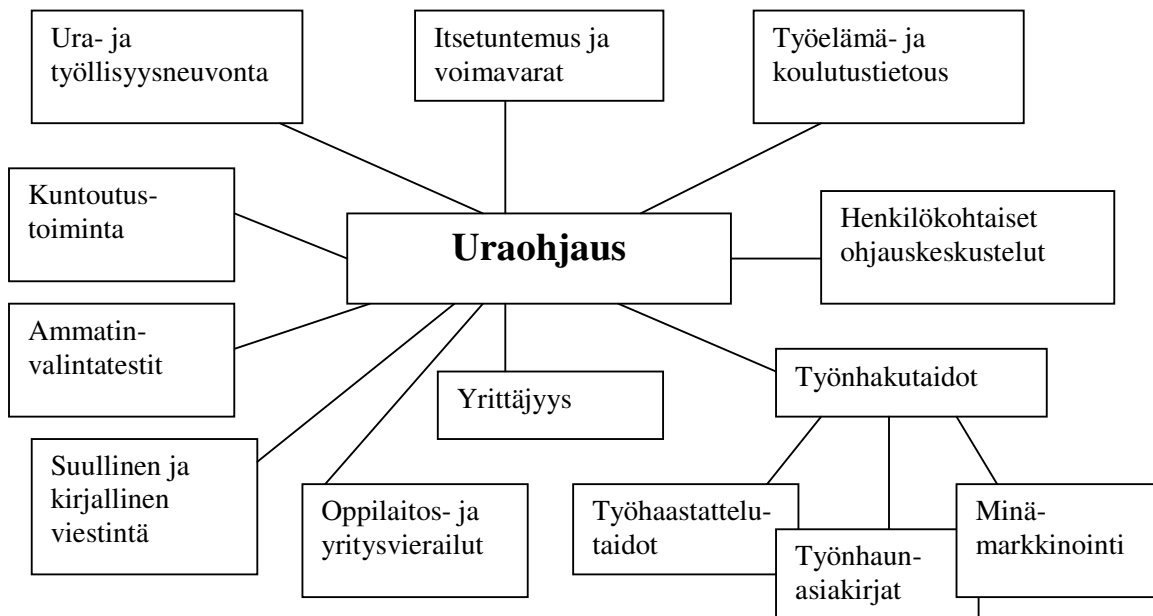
Ura- ja työllisyysneuvonta

Itsetuntemus ja voimavarat

Työelämä- ja koulutustietous

Kuntoutus-toiminta

**Uraohjaus**

Henkilökohtaiset ohjauskeskustelut

Ammatin-valintatestit

Yrittäjyys

Työnhakutaidot

Suullinen ja kirjallinen viestintä

Oppilaitos- ja yritysvierailut

Työhaastattelu-taidot

Työnhaun-asiakirjat

Minä-markkinointi